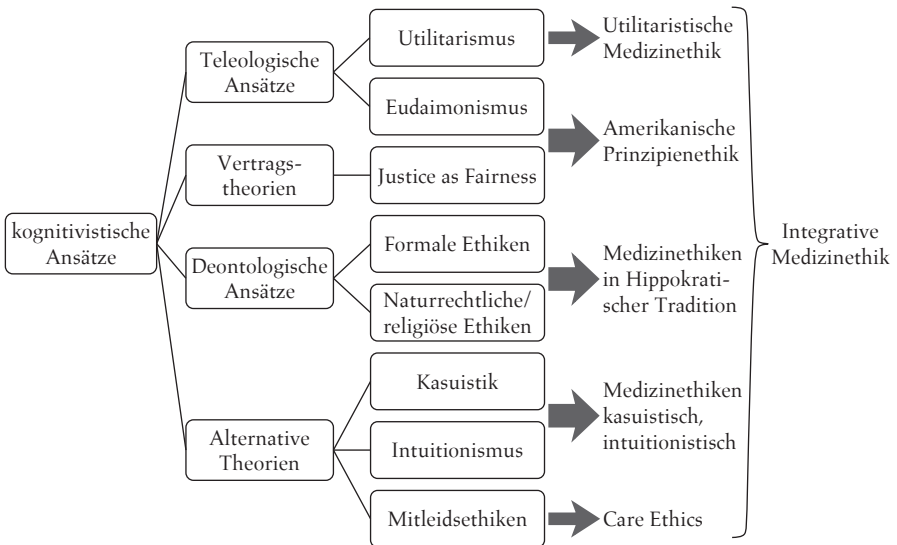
kognitivistische Ansätze

Teleologische Ansätze

Utilitarismus

Eudaimonismus

Vertragstheorien

Justice as Fairness

Deontologische Ansätze

Formale Ethiken

Naturrechtliche/ religiöse Ethiken

Alternative Theorien

Kasuistik

Intuitionismus

Mitleidsethiken

Utilitaristische Medizinethik

Amerikanische Prinzipienethik

Medizinethiken in Hippokratischer Tradition

Medizinethiken kasuistisch, intuitionistisch

Care Ethics

Integrative Medizinethik